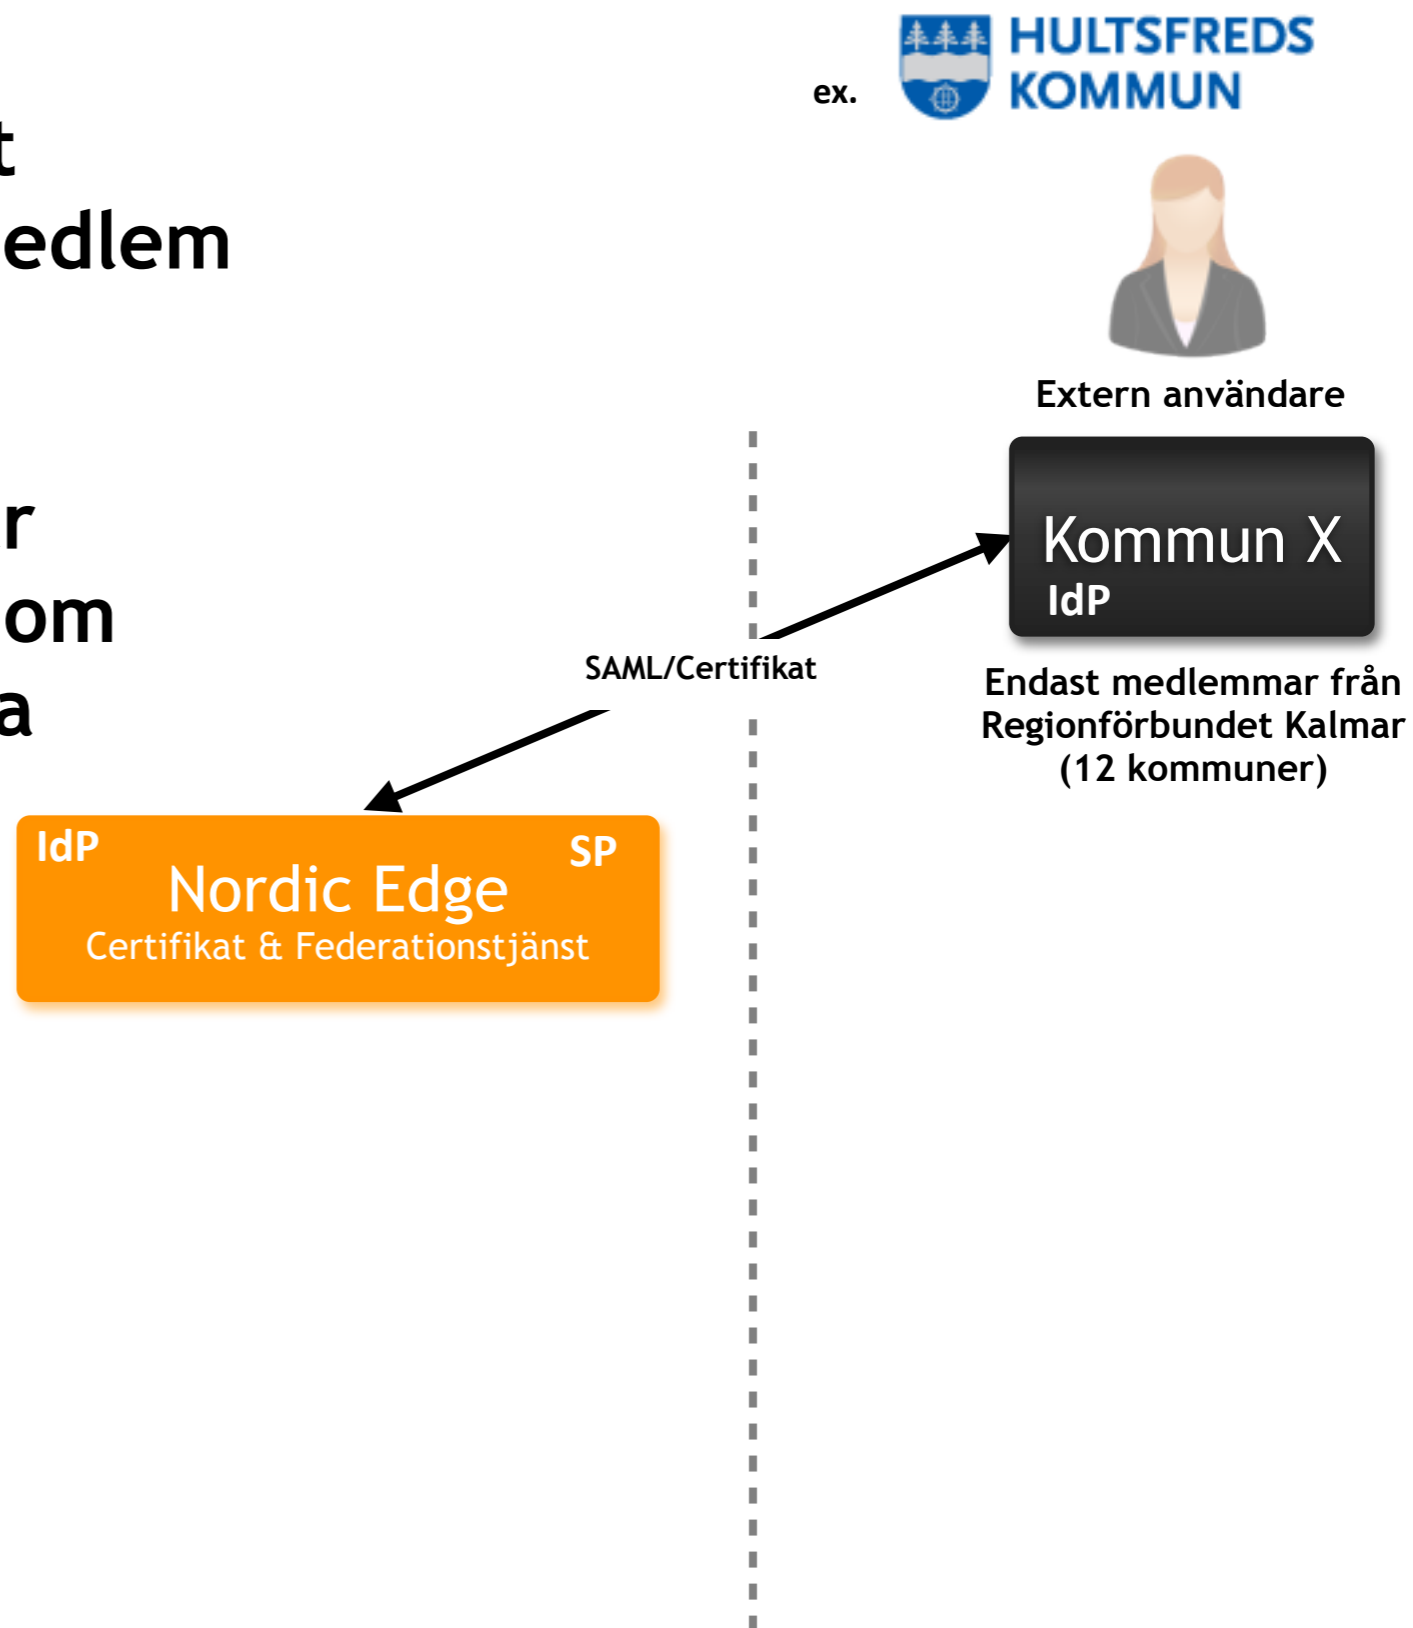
t
edlem

r
om
a

ex.

HULTSFREDS
KOMMUN

Extern användare

Kommun X
IdP

Endast medlemmar från Regionförbundet Kalmar (12 kommuner)

SAML/Certifikat

IdP

SP

Nordic Edge
Certifikat & Federationstjänst